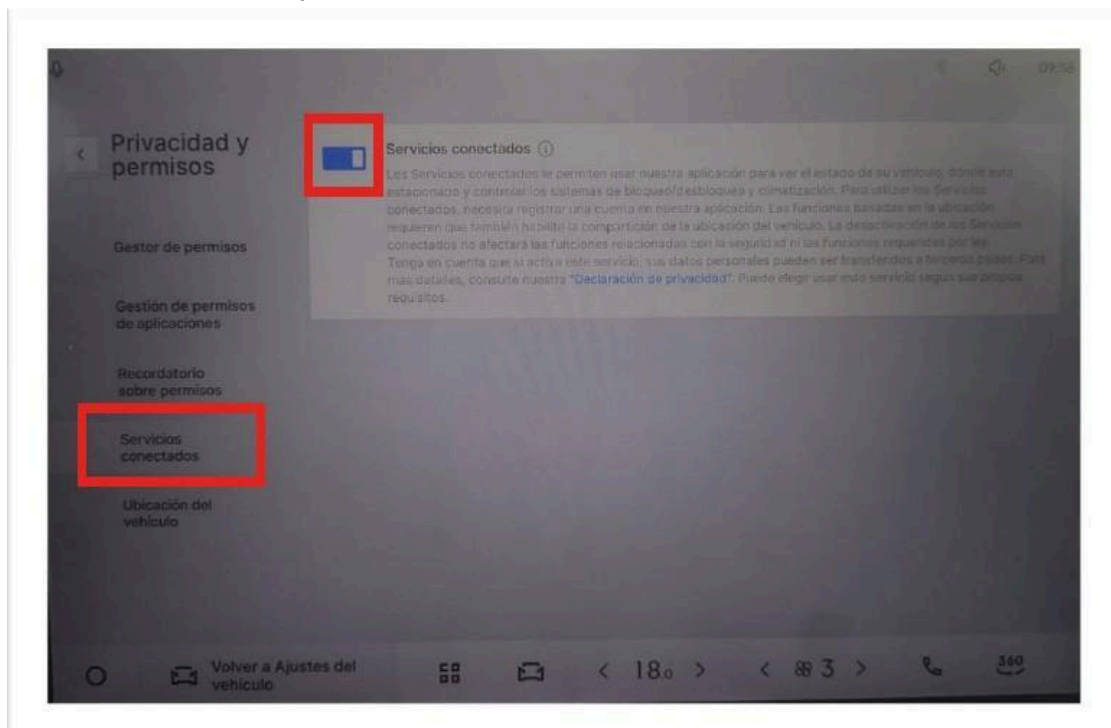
09:58

Privacidad y permisos

Gestor de permisos

Gestión de permisos de aplicaciones

Recordatorio sobre permisos

Servicios conectados

Ubicación del vehículo

Servicios conectados ⓘ

Los Servicios conectados le permiten usar nuestra aplicación para ver el estado de su vehículo, dónde está estacionado y controlar los sistemas de bloqueo/desbloqueo y climatización. Para utilizar los Servicios conectados, necesita registrar una cuenta en nuestra aplicación. Las funciones basadas en la ubicación requieren que también habilite la compartición de la ubicación del vehículo. La desactivación de los Servicios conectados no afectará las funciones relacionadas con la seguridad ni las funciones requeridas por ley. Tenga en cuenta que si activa este servicio, sus datos personales pueden ser transferidos a terceros países. Para más detalles, consulte nuestra "Declaración de privacidad". Puede elegir usar este servicio según sus propios requisitos.

Volver a Ajustes del vehículo

< 18.0 >

< 3 >

360